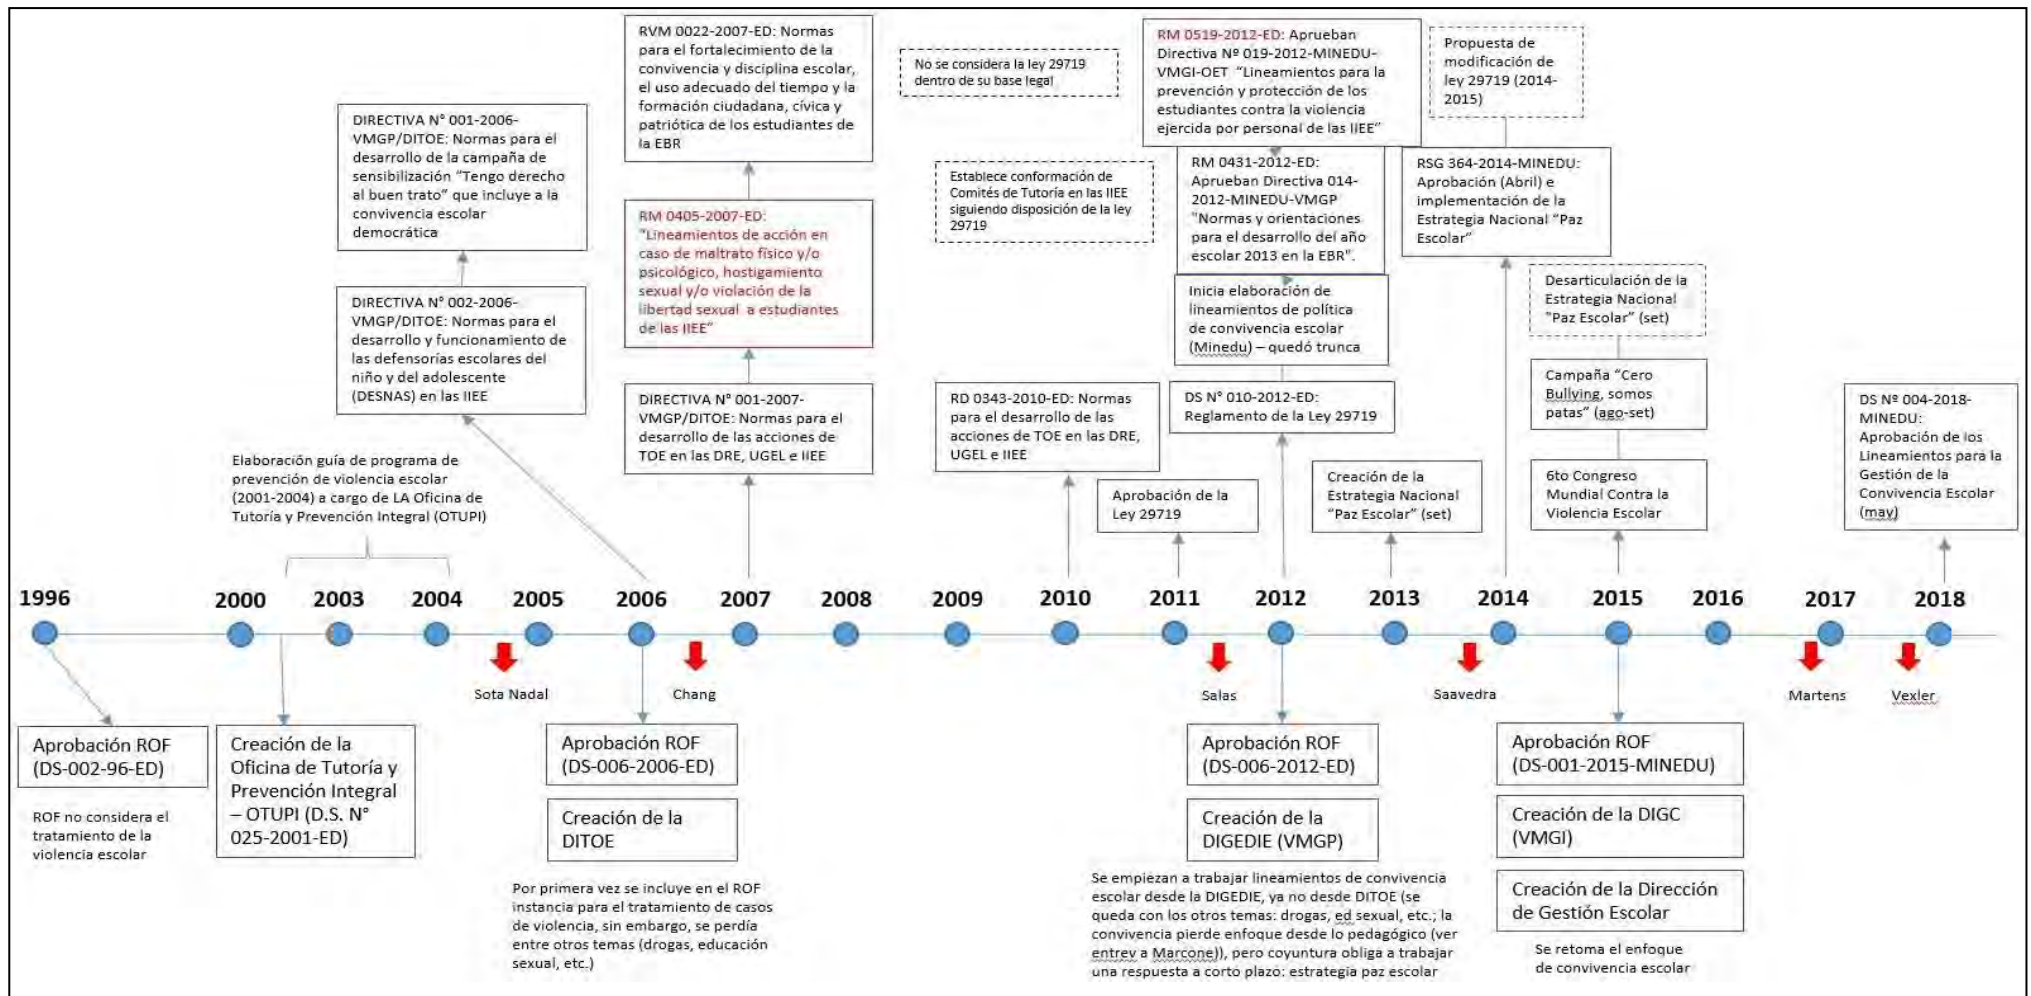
DIRECTIVA N° 001-2006-VMGP/DITOE: Normas para el desarrollo de la campaña de sensibilización "Tengo derecho al buen trato" que incluye a la convivencia escolar democrática

DIRECTIVA N° 002-2006-VMGP/DITOE: Normas para el desarrollo y funcionamiento de las defensorías escolares del niño y del adolescente (DESNAS) en las IIEE

Elaboración guía de programa de prevención de violencia escolar (2001-2004) a cargo de LA Oficina de Tutoría y Prevención Integral (OTUPI)

RVM 0022-2007-ED: Normas para el fortalecimiento de la convivencia y disciplina escolar, el uso adecuado del tiempo y la formación ciudadana, cívica y patriótica de los estudiantes de la EBR

RM 0405-2007-ED: "Lineamientos de acción en caso de maltrato físico y/o psicológico, hostigamiento sexual y/o violación de la libertad sexual a estudiantes de las IIEE"

DIRECTIVA N° 001-2007-VMGP/DITOE: Normas para el desarrollo de las acciones de TOE en las DRE, UGEL e IIEE

No se considera la ley 29719 dentro de su base legal

Establece conformación de Comités de Tutoría en las IIEE siguiendo disposición de la ley 29719

RD 0343-2010-ED: Normas para el desarrollo de las acciones de TOE en las DRE, UGEL e IIEE

RM 0519-2012-ED: Aprueban Directiva Nº 019-2012-MINEDU-VMGI-OET "Lineamientos para la prevención y protección de los estudiantes contra la violencia ejercida por personal de las IIEE"

RM 0431-2012-ED: Aprueban Directiva 014-2012-MINEDU-VMGP "Normas y orientaciones para el desarrollo del año escolar 2013 en la EBR".

Inicia elaboración de lineamientos de política de convivencia escolar (Minedu) – quedó trunca

DS N° 010-2012-ED: Reglamento de la Ley 29719

Aprobación de la Ley 29719

Creación de la Estrategia Nacional "Paz Escolar" (set)

Propuesta de modificación de ley 29719 (2014-2015)

RSG 364-2014-MINEDU: Aprobación (Abril) e implementación de la Estrategia Nacional "Paz Escolar"

Desarticulación de la Estrategia Nacional "Paz Escolar" (set)

Campaña "Cero Bullying, somos patas" (ago-set)

6to Congreso Mundial Contra la Violencia Escolar

DS Nº 004-2018-MINEDU: Aprobación de los Lineamientos para la Gestión de la Convivencia Escolar (may)

1996 2000 2003 2004 2005 2006 2007 2008 2009 2010 2011 2012 2013 2014 2015 2016 2017 2018

Sota Nadal Chang Salas Saavedra Martens Vexler

Aprobación ROF (DS-002-96-ED)

ROF no considera el tratamiento de la violencia escolar

Creación de la Oficina de Tutoría y Prevención Integral – OTUPI (D.S. N° 025-2001-ED)

Aprobación ROF (DS-006-2006-ED)

Creación de la DITOE

Por primera vez se incluye en el ROF instancia para el tratamiento de casos de violencia, sin embargo, se perdía entre otros temas (drogas, educación sexual, etc.)

Aprobación ROF (DS-006-2012-ED)

Creación de la DIGEDIE (VMGP)

Se empiezan a trabajar lineamientos de convivencia escolar desde la DIGEDIE, ya no desde DITOE (se queda con los otros temas: drogas, ed sexual, etc.; la convivencia pierde enfoque desde lo pedagógico (ver entrev a Marcone)), pero coyuntura obliga a trabajar una respuesta a corto plazo: estrategia paz escolar

Aprobación ROF (DS-001-2015-MINEDU)

Creación de la DIGC (VMGI)

Creación de la Dirección de Gestión Escolar

Se retoma el enfoque de convivencia escolar